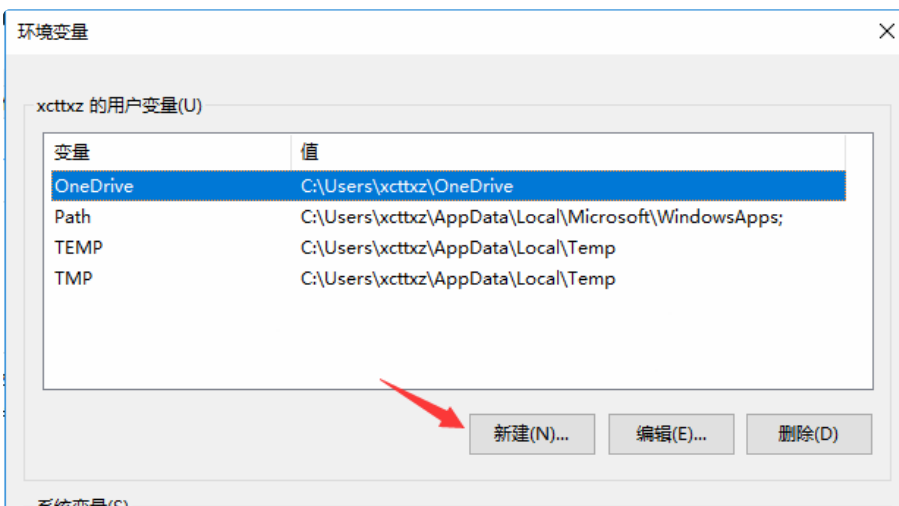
环境变量

xcttxz 的用户变量(U)

| 变量 | 值 |
|---|---|
| OneDrive | C:\Users\xcttxz\OneDrive |
| Path | C:\Users\xcttxz\AppData\Local\Microsoft\WindowsApps; |
| TEMP | C:\Users\xcttxz\AppData\Local\Temp |
| TMP | C:\Users\xcttxz\AppData\Local\Temp |

新建(N)... 编辑(E)... 删除(D)

系统变量(S)